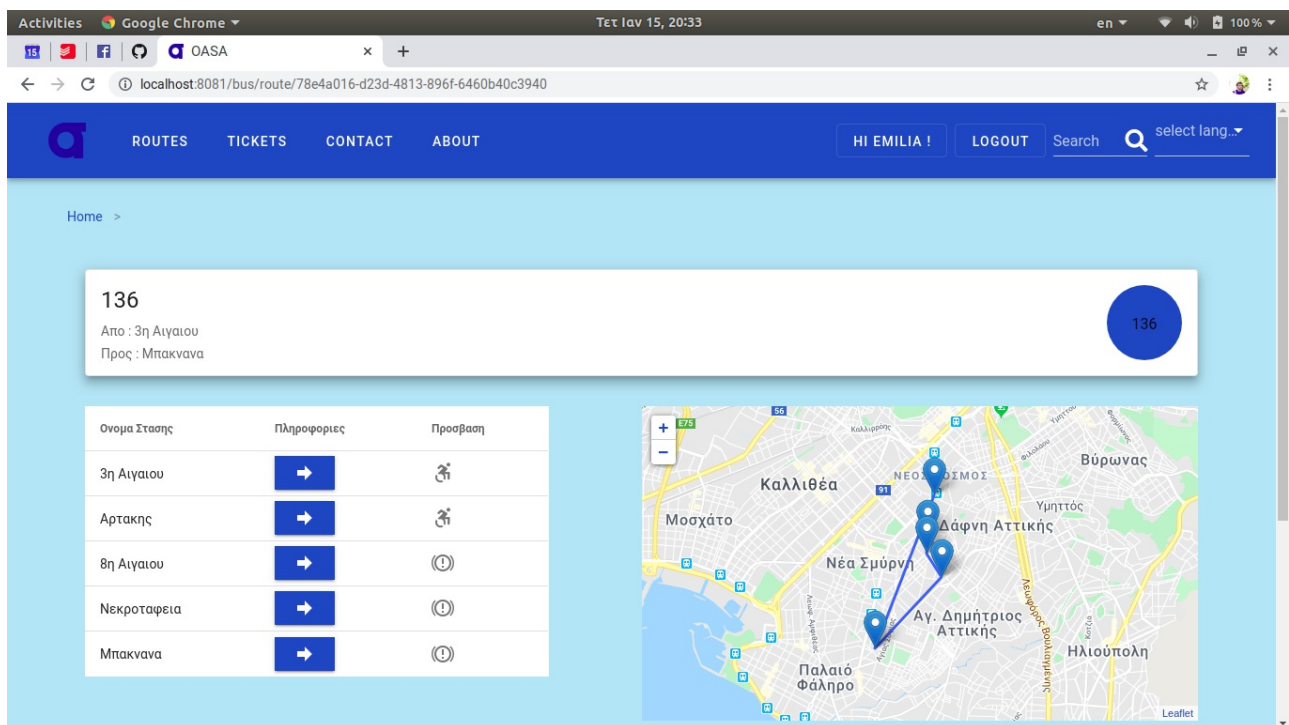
Activities Google Chrome ▾ Τετ Ιαν 15, 20:33 en ▾ 100 % ▾

15 OASA × +

localhost:8081/bus/route/78e4a016-d23d-4813-896f-6460b40c3940

ROUTES TICKETS CONTACT ABOUT HI EMILIA ! LOGOUT Search select lang..

Home >

136

Απο : 3η Αιγαιου

Προς : Μπακνανα

136

| Ονομα Στασης | Πληροφοριες | Προσβαση |
|---|---|---|
| 3η Αιγαιου | | |
| Αρτακης | | |
| 8η Αιγαιου | | |
| Νεκροταφεια | | |
| Μπακνανα | | |

+
−
E75
56
91
Καλλιθέα
ΝΕΟΣ ΚΟΣΜΟΣ
Βύρωνας
Υμηττός
Μοσχάτο
Δάφνη Αττικής
Νέα Σμύρνη
Αγ. Δημήτριος Αττικής
Ηλιούπολη
Παλαιό Φάληρο
Leaflet